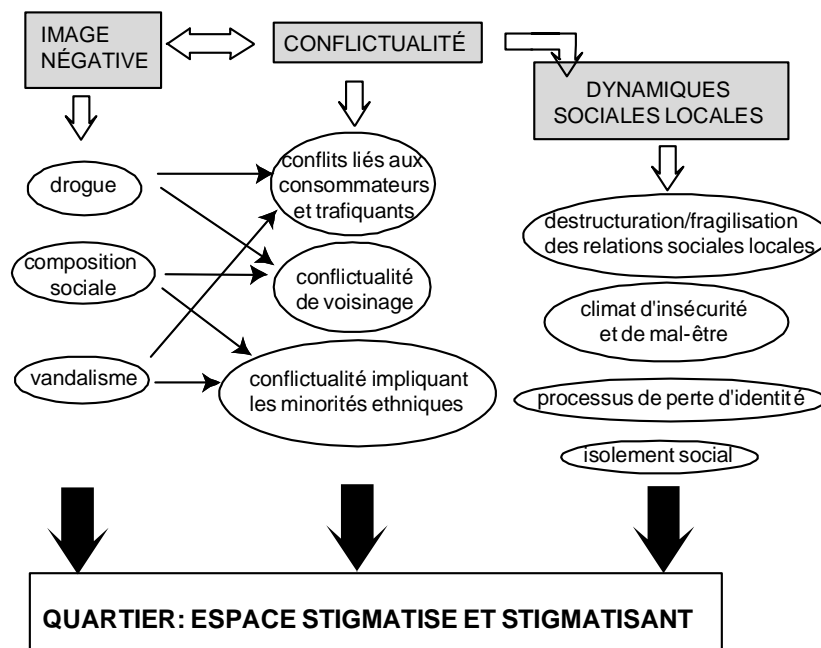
IMAGE NÉGATIVE

CONFLICTUALITÉ

DYNAMIQUES SOCIALES LOCALES

drogue

composition sociale

vandalisme

conflits liés aux consommateurs et trafiquants

conflictualité de voisinage

conflictualité impliquant les minorités ethniques

destructuration/fragilisation des relations sociales locales

climat d'insécurité et de mal-être

processus de perte d'identité

isolement social

QUARTIER: ESPACE STIGMATISE ET STIGMATISANT